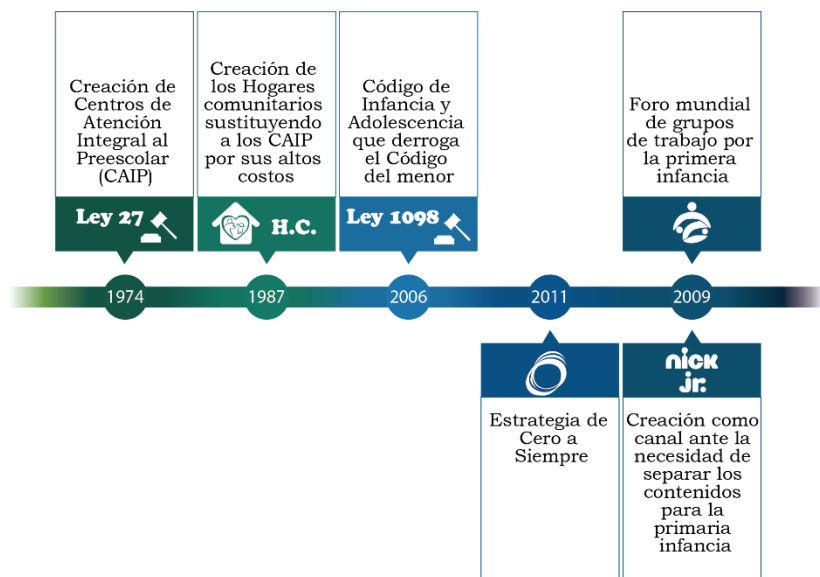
Creación de Centros de Atención Integral al Preescolar (CAIP)

Ley 27

Creación de los Hogares comunitarios sustituyendo a los CAIP por sus altos costos

H.C.

Código de Infancia y Adolescencia que derroga el Código del menor

Ley 1098

Foro mundial de grupos de trabajo por la primera infancia

1974

1987

2006

2011

2009

Estrategia de Cero a Siempre

nick jr.

Creación como canal ante la necesidad de separar los contenidos para la primaria infancia